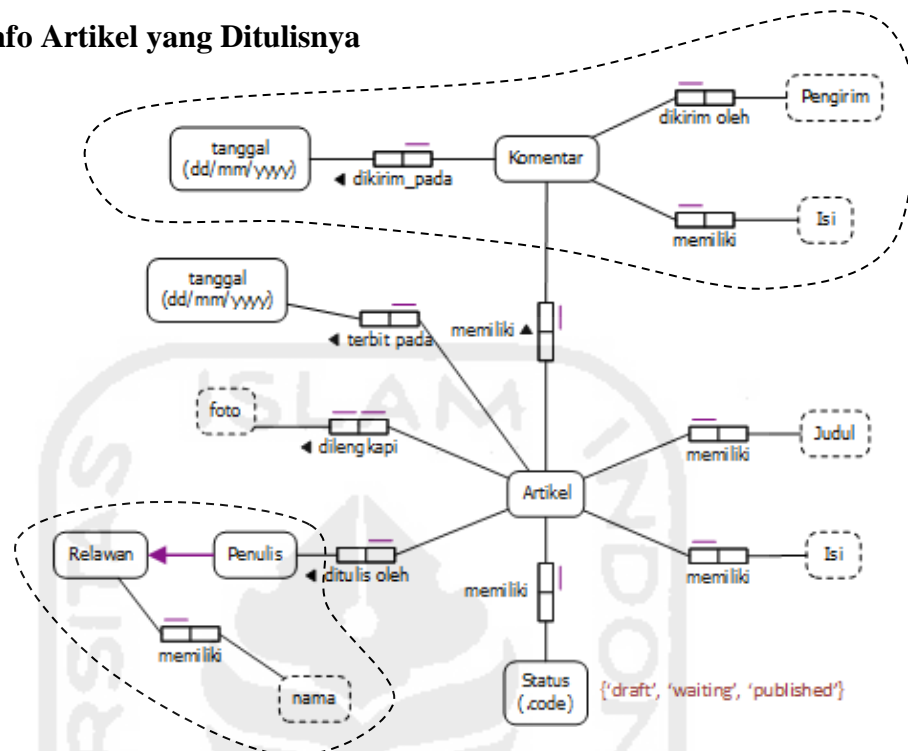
fo Artikel yang Ditulisnya

Pengirim

dikirim oleh

tanggal (dd/mm/yyyy)

◀ dikirim_pada

Komentar

memiliki

Isi

tanggal (dd/mm/yyyy)

◀ terbit pada

memiliki ▲

foto

◀ dilengkapi

memiliki

Judul

Artikel

Relawan

Penulis

◀ ditulis oleh

memiliki

Isi

memiliki

memiliki

nama

Status (.code)

{'draft', 'waiting', 'published'}